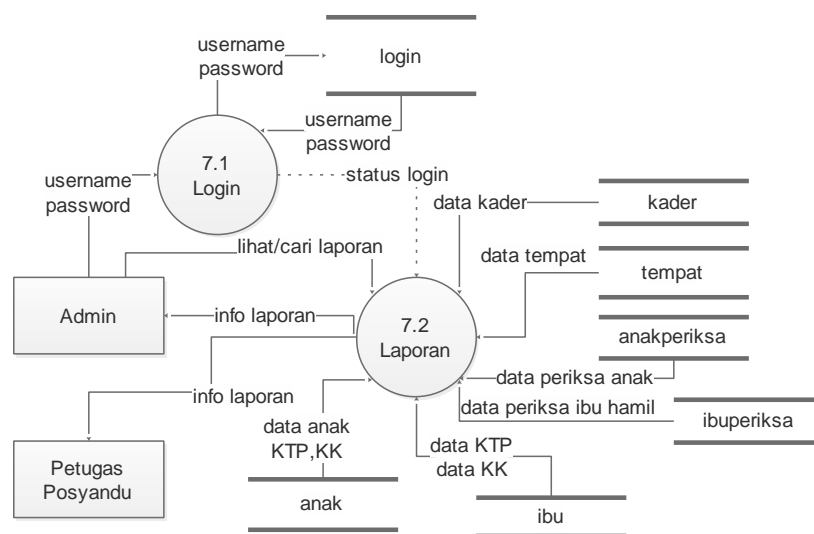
username
password

login

username
password

7.1
Login

status login

username
password

data kader

kader

data tempat

tempat

lihat/cari laporan

Admin

info laporan

7.2
Laporan

anakperiksa

data periksa anak

info laporan

data periksa ibu hamil

ibuperiksa

data anak
KTP,KK

data KTP
data KK

Petugas
Posyandu

anak

ibu